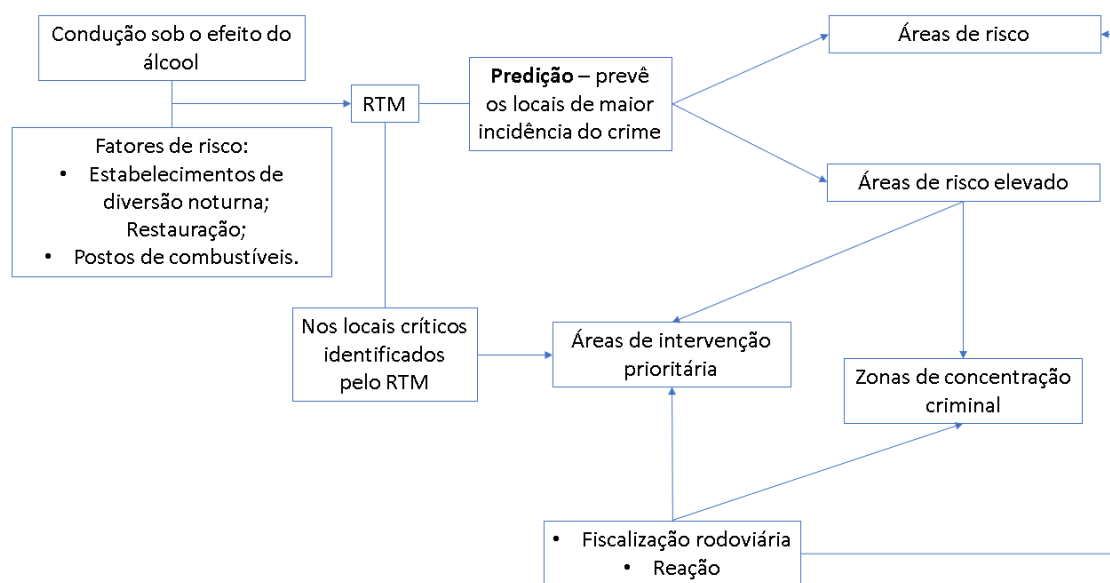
Condução sob o efeito do álcool

Fatores de risco:
• Estabelecimentos de diversão noturna;
Restauração;
• Postos de combustíveis.

RTM

**Predição** – prevê os locais de maior incidência do crime

Áreas de risco

Áreas de risco elevado

Nos locais críticos identificados pelo RTM

Áreas de intervenção prioritária

Zonas de concentração criminal

• Fiscalização rodoviária
• Reação